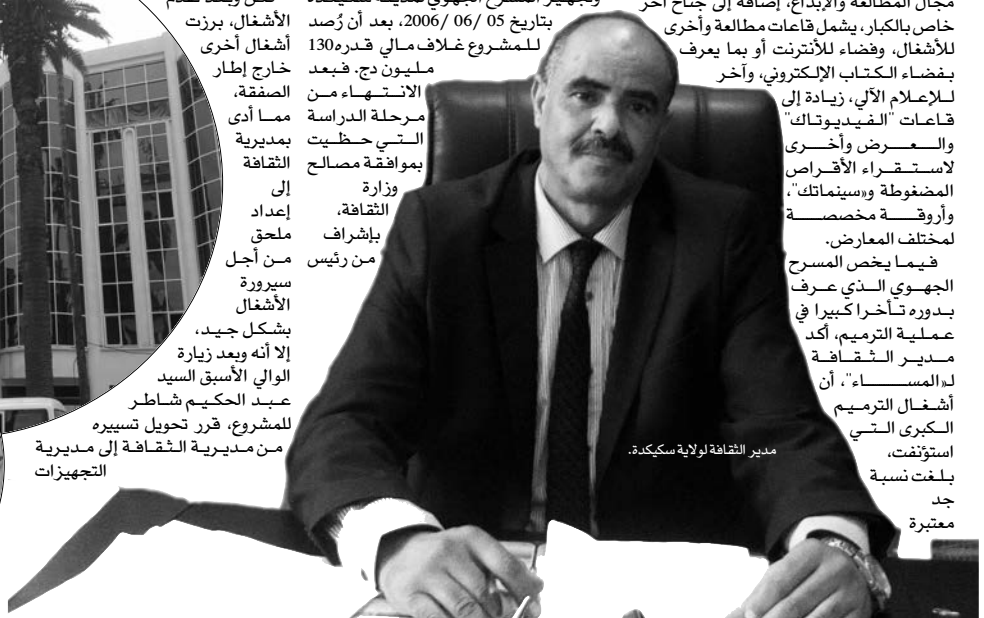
مجال المطالعة والإبداع، إضافة إلى جناح آخر خاص بالكبار، يشمل قاعات مطالعة وأخرى للأشغال، وفضاء للأنترنت أو بما يعرف بفضاء الكتاب الإلكتروني، وآخر للإعلام الآلي، زيادة إلى قاعات "الفيديوتاك" والعرض وأخرى لاستقراء الأقراص المضغوطة و«سيناماتك". وأروقة مخصصة لمختلف المعارض.

فيما يخص المسرح الجهوي الذي عرف بدوره تأخرا كبيرا في عملية الترميم، أكد مدير الثقافة لـ«المساء"، أن أشغال الترميم الكبرى التي استؤنفت، بلغت نسبة جد معتبرة

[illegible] بتاريخ 05 /06 /2006، بعد أن رُصد للمشروع غلاف مالي قدره 130 مليون دج. فبعد الانتهاء من مرحلة الدراسة التي حظيت بموافقة مصالح وزارة الثقافة، بإشراف من رئيس

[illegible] الأشغال، برزت أشغال أخرى خارج إطار الصفقة، مما أدى بمديرية الثقافة إلى إعداد ملحق من أجل سيرورة الأشغال بشكل جيد، إلا أنه وبعد زيارة الوالي الأسبق السيد عبد الحكيم شاطر للمشروع، قرر تحويل تسييره من مديرية الثقافة إلى مديرية التجهيزات

مدير الثقافة لولاية سكيكدة.